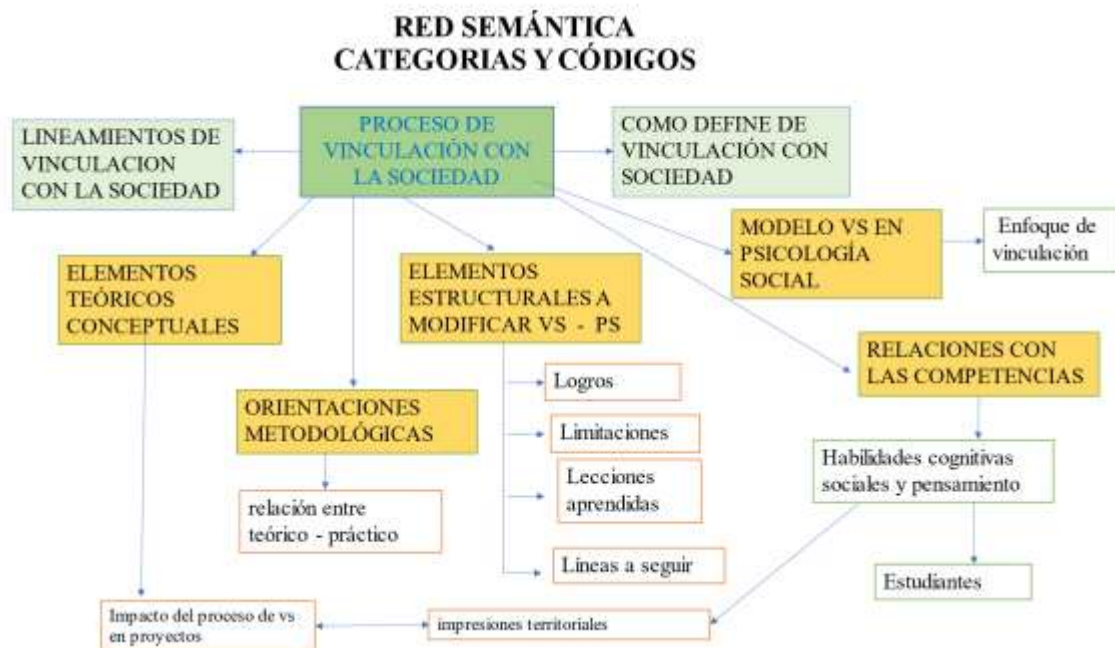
RED SEMÁNTICA
CATEGORIAS Y CÓDIGOS

PROCESO DE VINCULACIÓN CON LA SOCIEDAD

LINEAMIENTOS DE VINCULACION CON LA SOCIEDAD

COMO DEFINE DE VINCULACIÓN CON SOCIEDAD

MODELO VS EN PSICOLOGÍA SOCIAL

Enfoque de vinculación

ELEMENTOS TEÓRICOS CONCEPTUALES

ELEMENTOS ESTRUCTURALES A MODIFICAR VS - PS

Logros

Limitaciones

Lecciones aprendidas

Líneas a seguir

ORIENTACIONES METODOLÓGICAS

relación entre teórico - práctico

RELACIONES CON LAS COMPETENCIAS

Habilidades cognitivas sociales y pensamiento

Estudiantes

Impacto del proceso de vs en proyectos

impresiones territoriales